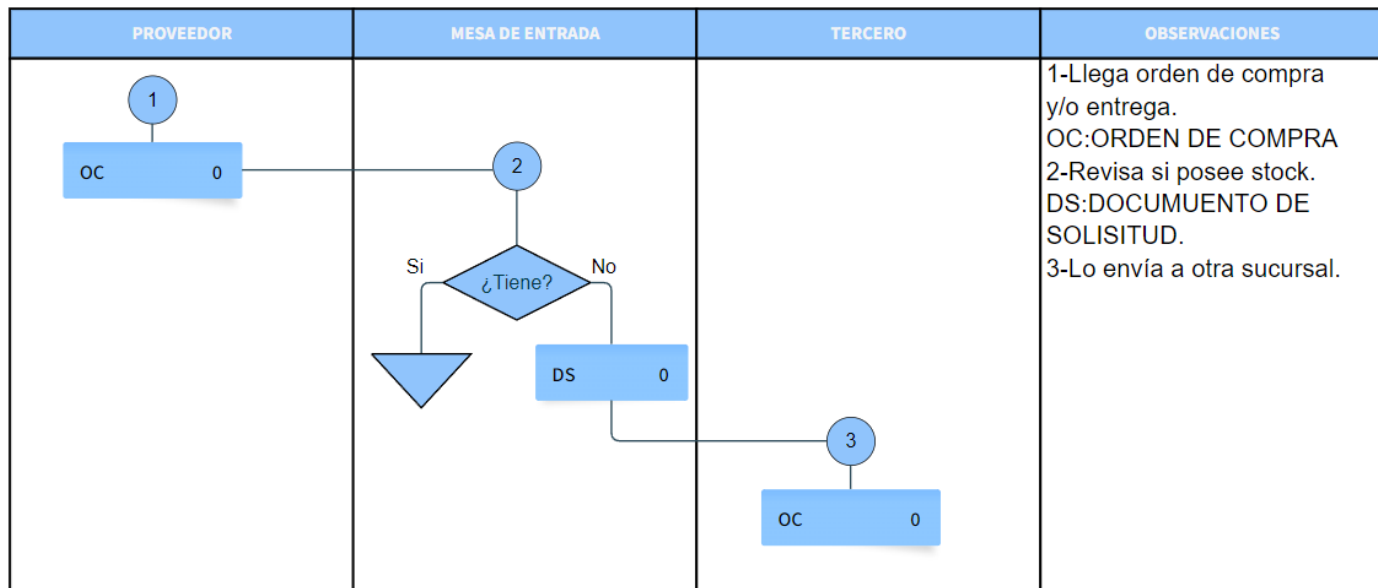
| PROVEEDOR | MESA DE ENTRADA | TERCERO | OBSERVACIONES |
|---|---|---|---|
| 1 OC 0 | 2 ¿Tiene? Si No DS 0 | 3 OC 0 | 1-Llega orden de compra y/o entrega. OC:ORDEN DE COMPRA 2-Revisa si posee stock. DS:DOCUMUENTO DE SOLISITUD. 3-Lo envía a otra sucursal. |